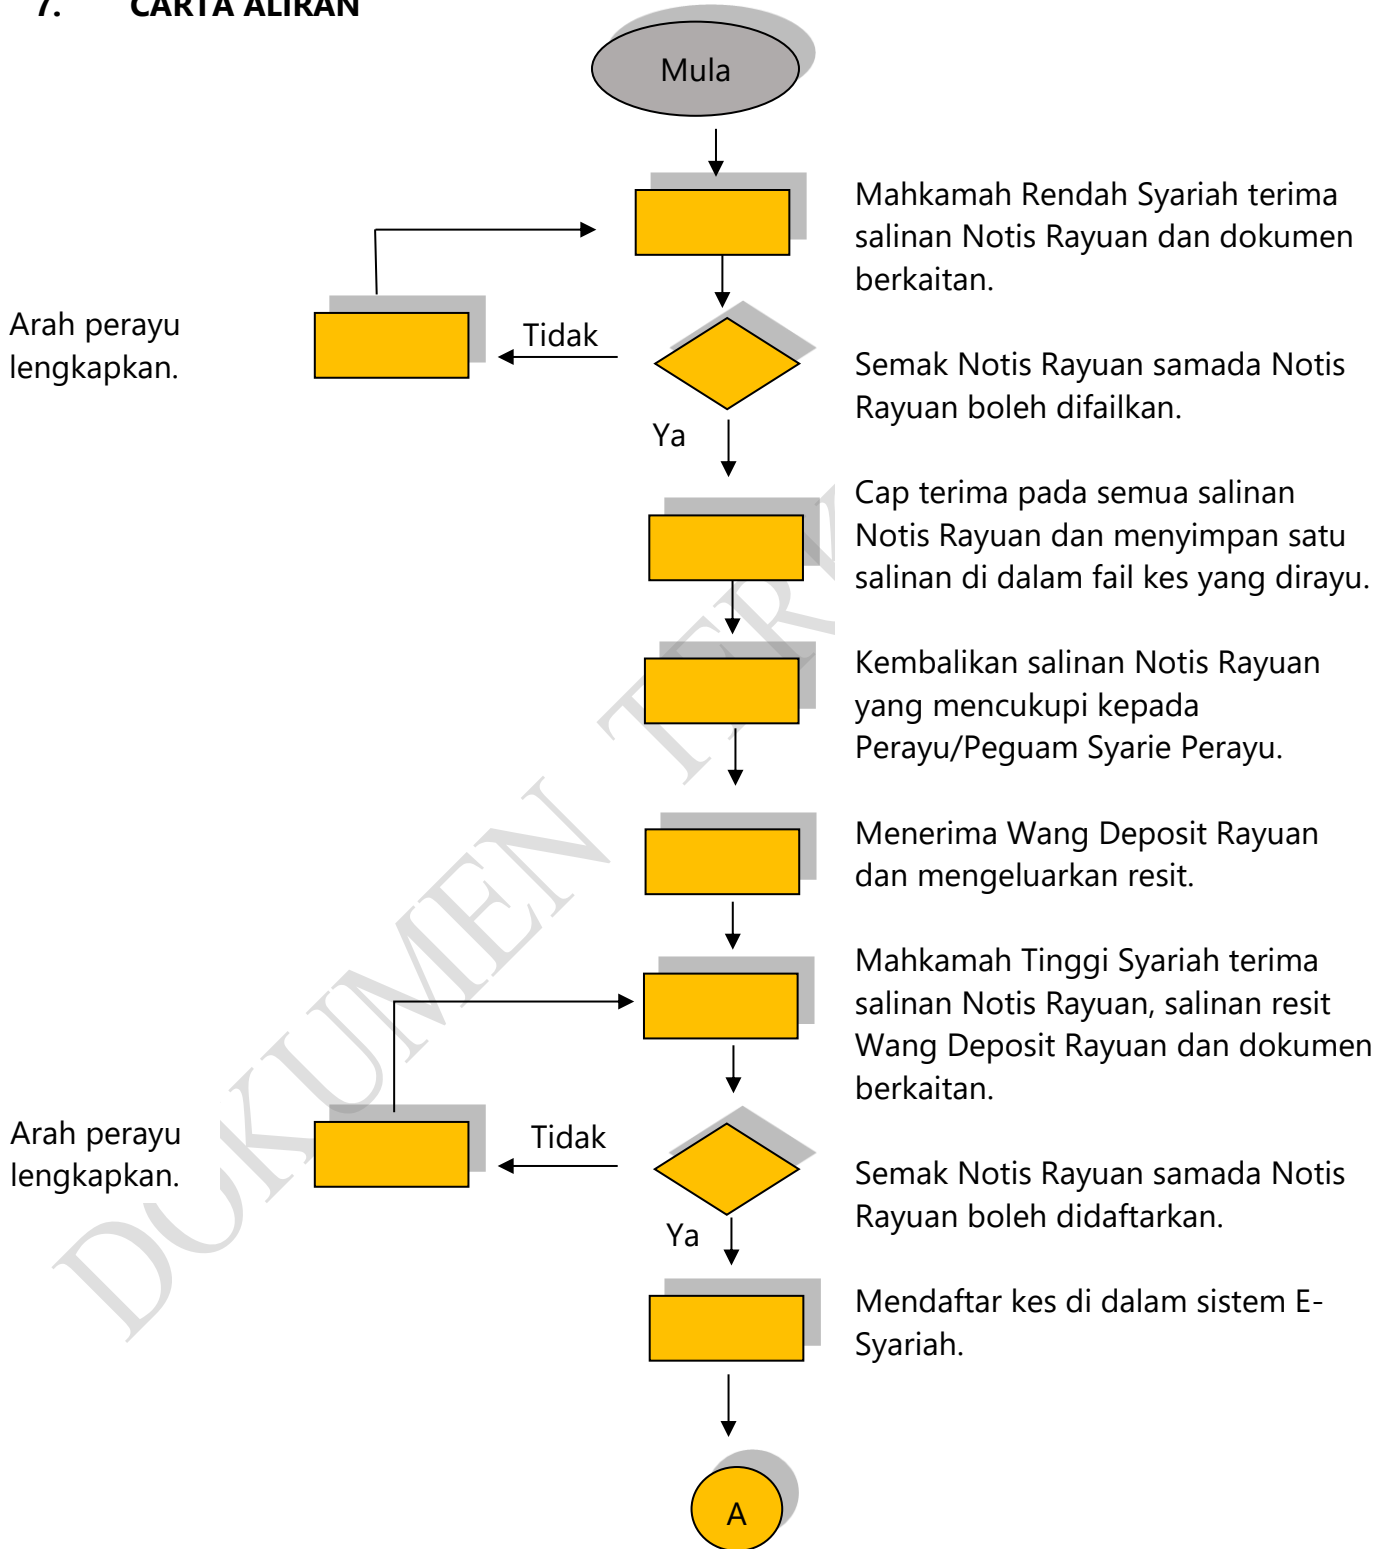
7. CARTA ALIRAN

Mula

Mahkamah Rendah Syariah terima salinan Notis Rayuan dan dokumen berkaitan.

Arah perayu lengkapkan.

Tidak

Semak Notis Rayuan samada Notis Rayuan boleh difailkan.

Ya

Cap terima pada semua salinan Notis Rayuan dan menyimpan satu salinan di dalam fail kes yang dirayu.

Kembalikan salinan Notis Rayuan yang mencukupi kepada Perayu/Peguam Syarie Perayu.

Menerima Wang Deposit Rayuan dan mengeluarkan resit.

Mahkamah Tinggi Syariah terima salinan Notis Rayuan, salinan resit Wang Deposit Rayuan dan dokumen berkaitan.

Arah perayu lengkapkan.

Tidak

Semak Notis Rayuan samada Notis Rayuan boleh didaftarkan.

Ya

Mendaftar kes di dalam sistem E-Syariah.

A

DOKUMEN TER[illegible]